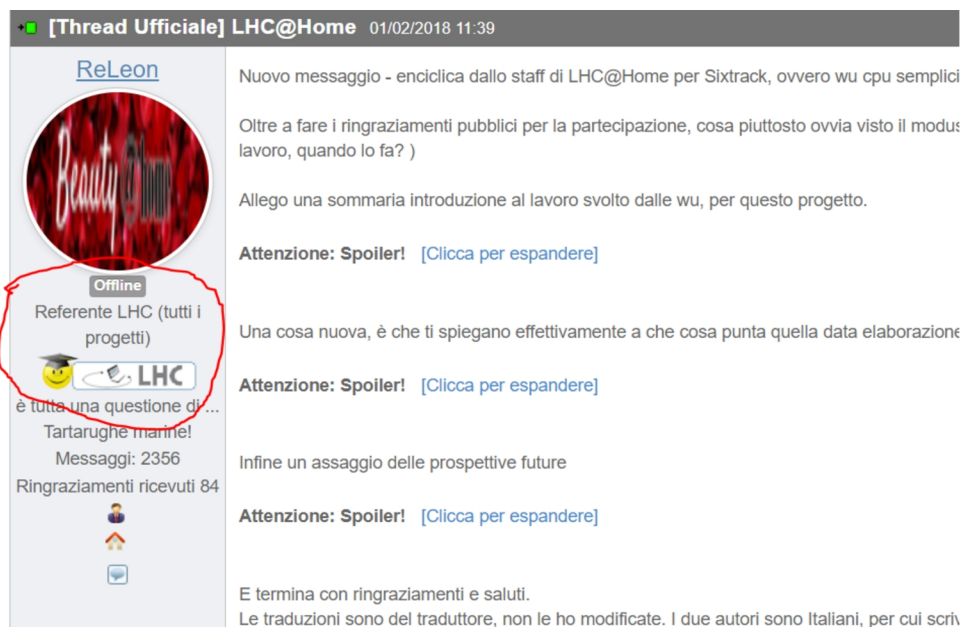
[Thread Ufficiale] LHC@Home 01/02/2018 11:39

ReLeon

Beauty@Home

Offline

Referente LHC (tutti i progetti)

LHC

è tutta una questione di ...

Tartarughe marine!

Messaggi: 2356

Ringraziamenti ricevuti 84

Nuovo messaggio - enciclica dallo staff di LHC@Home per Sixtrack, ovvero wu cpu semplici

Oltre a fare i ringraziamenti pubblici per la partecipazione, cosa piuttosto ovvia visto il modus lavoro, quando lo fa? )

Allego una sommaria introduzione al lavoro svolto dalle wu, per questo progetto.

Attenzione: Spoiler! [Clicca per espandere]

Una cosa nuova, è che ti spiegano effettivamente a che cosa punta quella data elaborazione

Attenzione: Spoiler! [Clicca per espandere]

Infine un assaggio delle prospettive future

Attenzione: Spoiler! [Clicca per espandere]

E termina con ringraziamenti e saluti.
Le traduzioni sono del traduttore, non le ho modificate. I due autori sono Italiani, per cui scriv